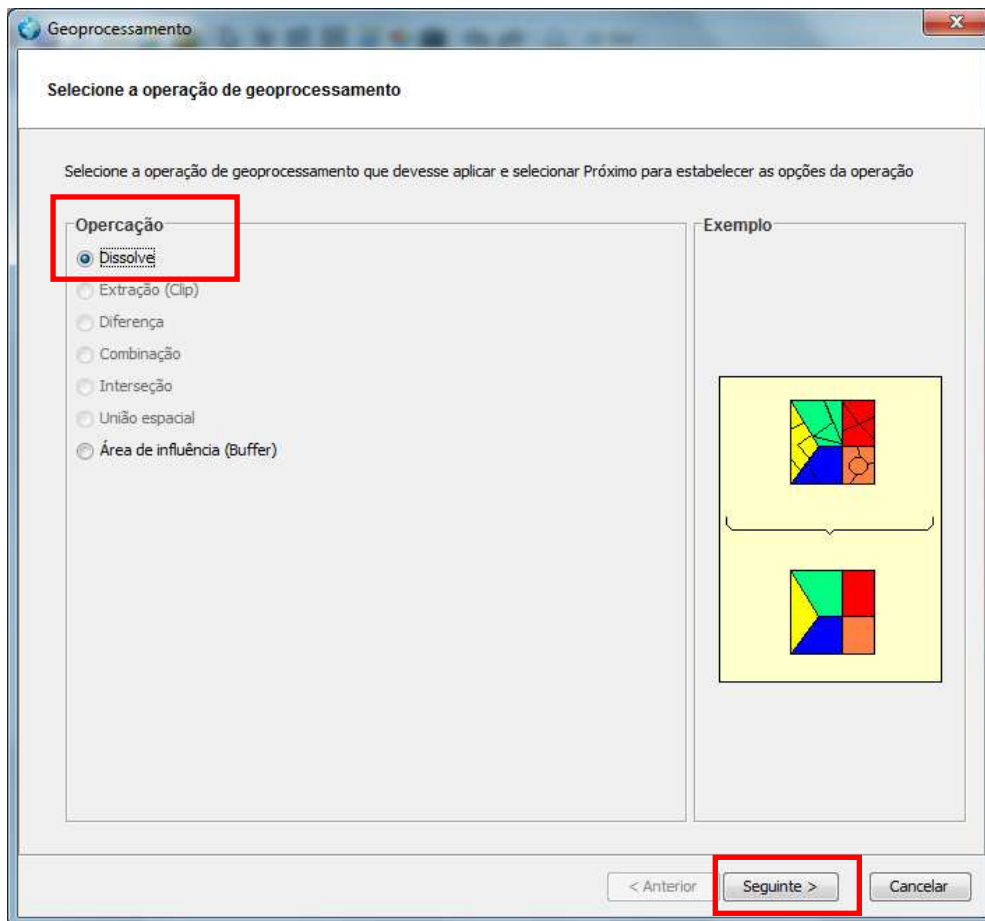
Geoprocessamento

Selecione a operação de geoprocessamento

Selecione a operação de geoprocessamento que devesse aplicar e selecionar Próximo para estabelecer as opções da operação

Opercação

Dissolve

Extração (Clip)

Diferença

Combinação

Interseção

União espacial

Área de influência (Buffer)

Exemplo

< Anterior

Seguinte >

Cancelar